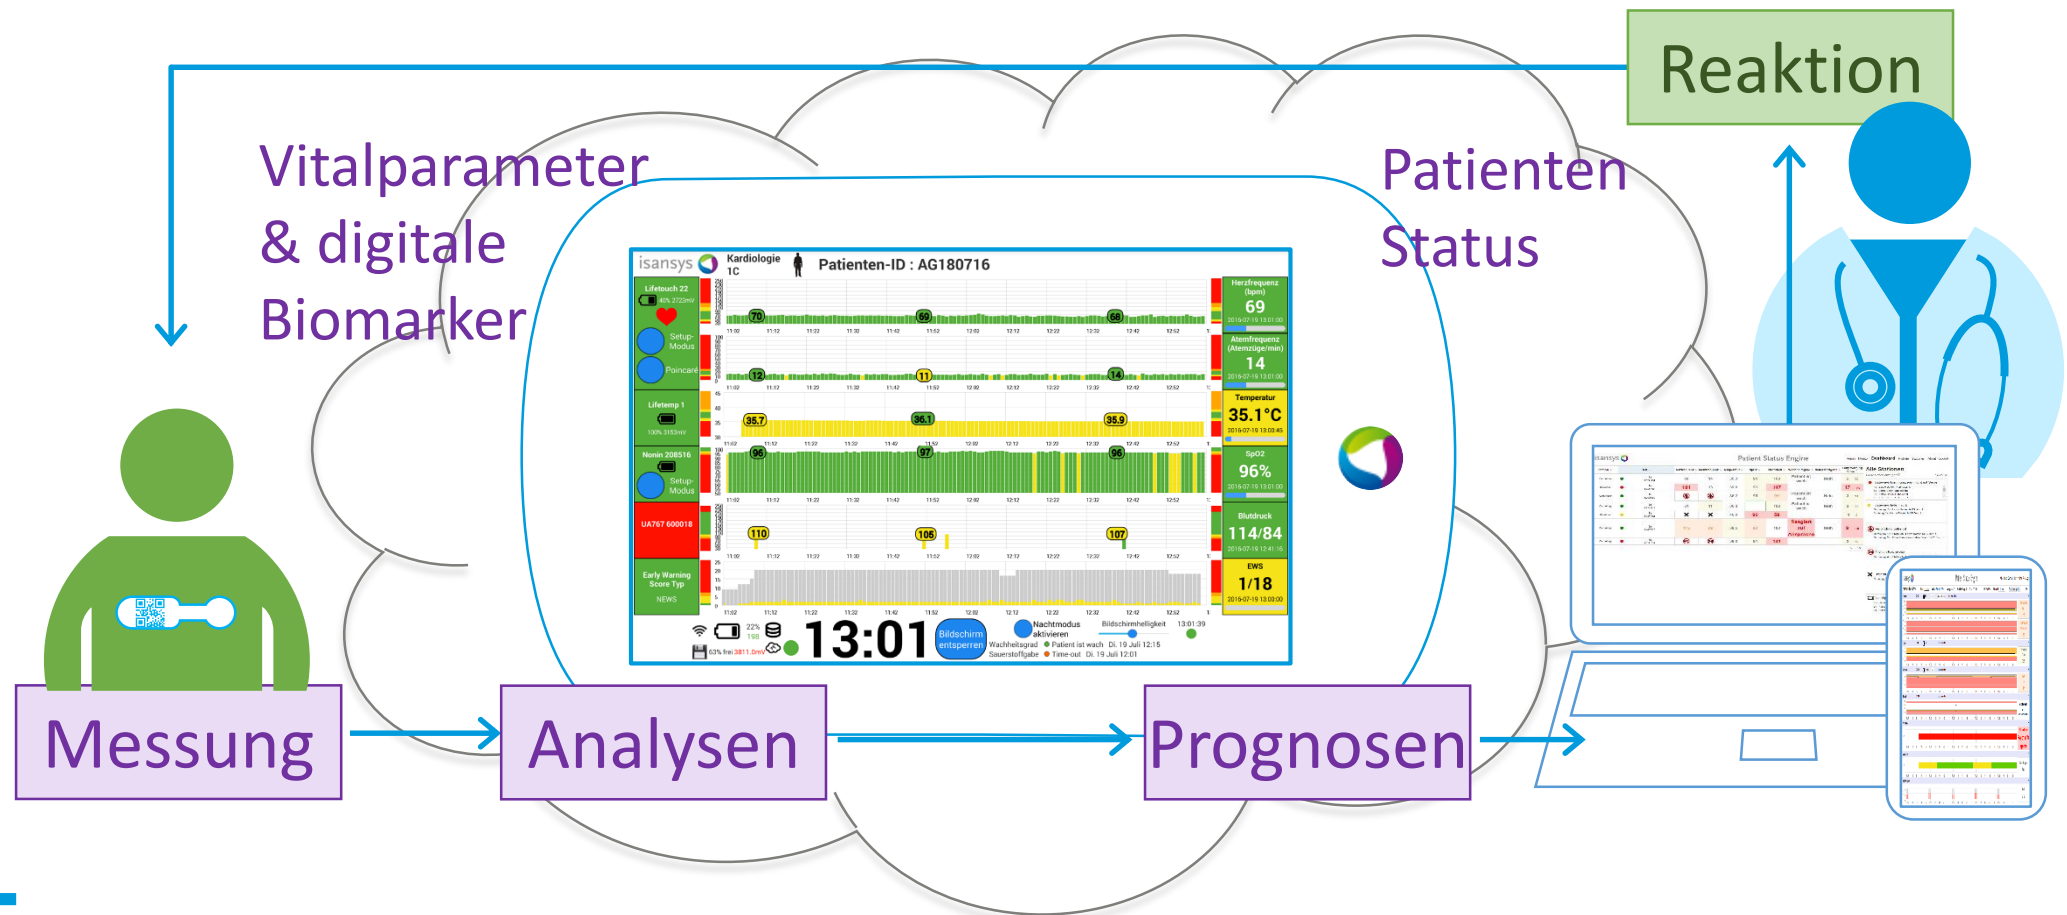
Reaktion

Vitalparameter & digitale Biomarker

Patienten Status

isansys Kardiologie 1C Patienten-ID : AG180716

Lifetouch 22

Setup-Modus

Poincaré

Lifetemp 1

Nonin 208516

Setup-Modus

UA767 600018

Early Warning Score Typ

NEWS

70 69 68

12 11 14

35.7 36.1 35.9

96 97 96

110 106 107

Herzfrequenz (bpm) 69

Atemfrequenz (Atemzüge/min) 14

Temperatur 35.1°C

SpO2 96%

Blutdruck 114/84

EWS 1/18

13:01

Bildschirm entsperren

Nachtmodus aktivieren

Bildschirmhelligkeit

Wachheitsgrad Sauerstoffgabe

Patient ist wach Di. 19 Juli 12:15

Time-out Di. 19 Juli 12:01

isansys Patient Status Engine

Messung

Analysen

Prognosen